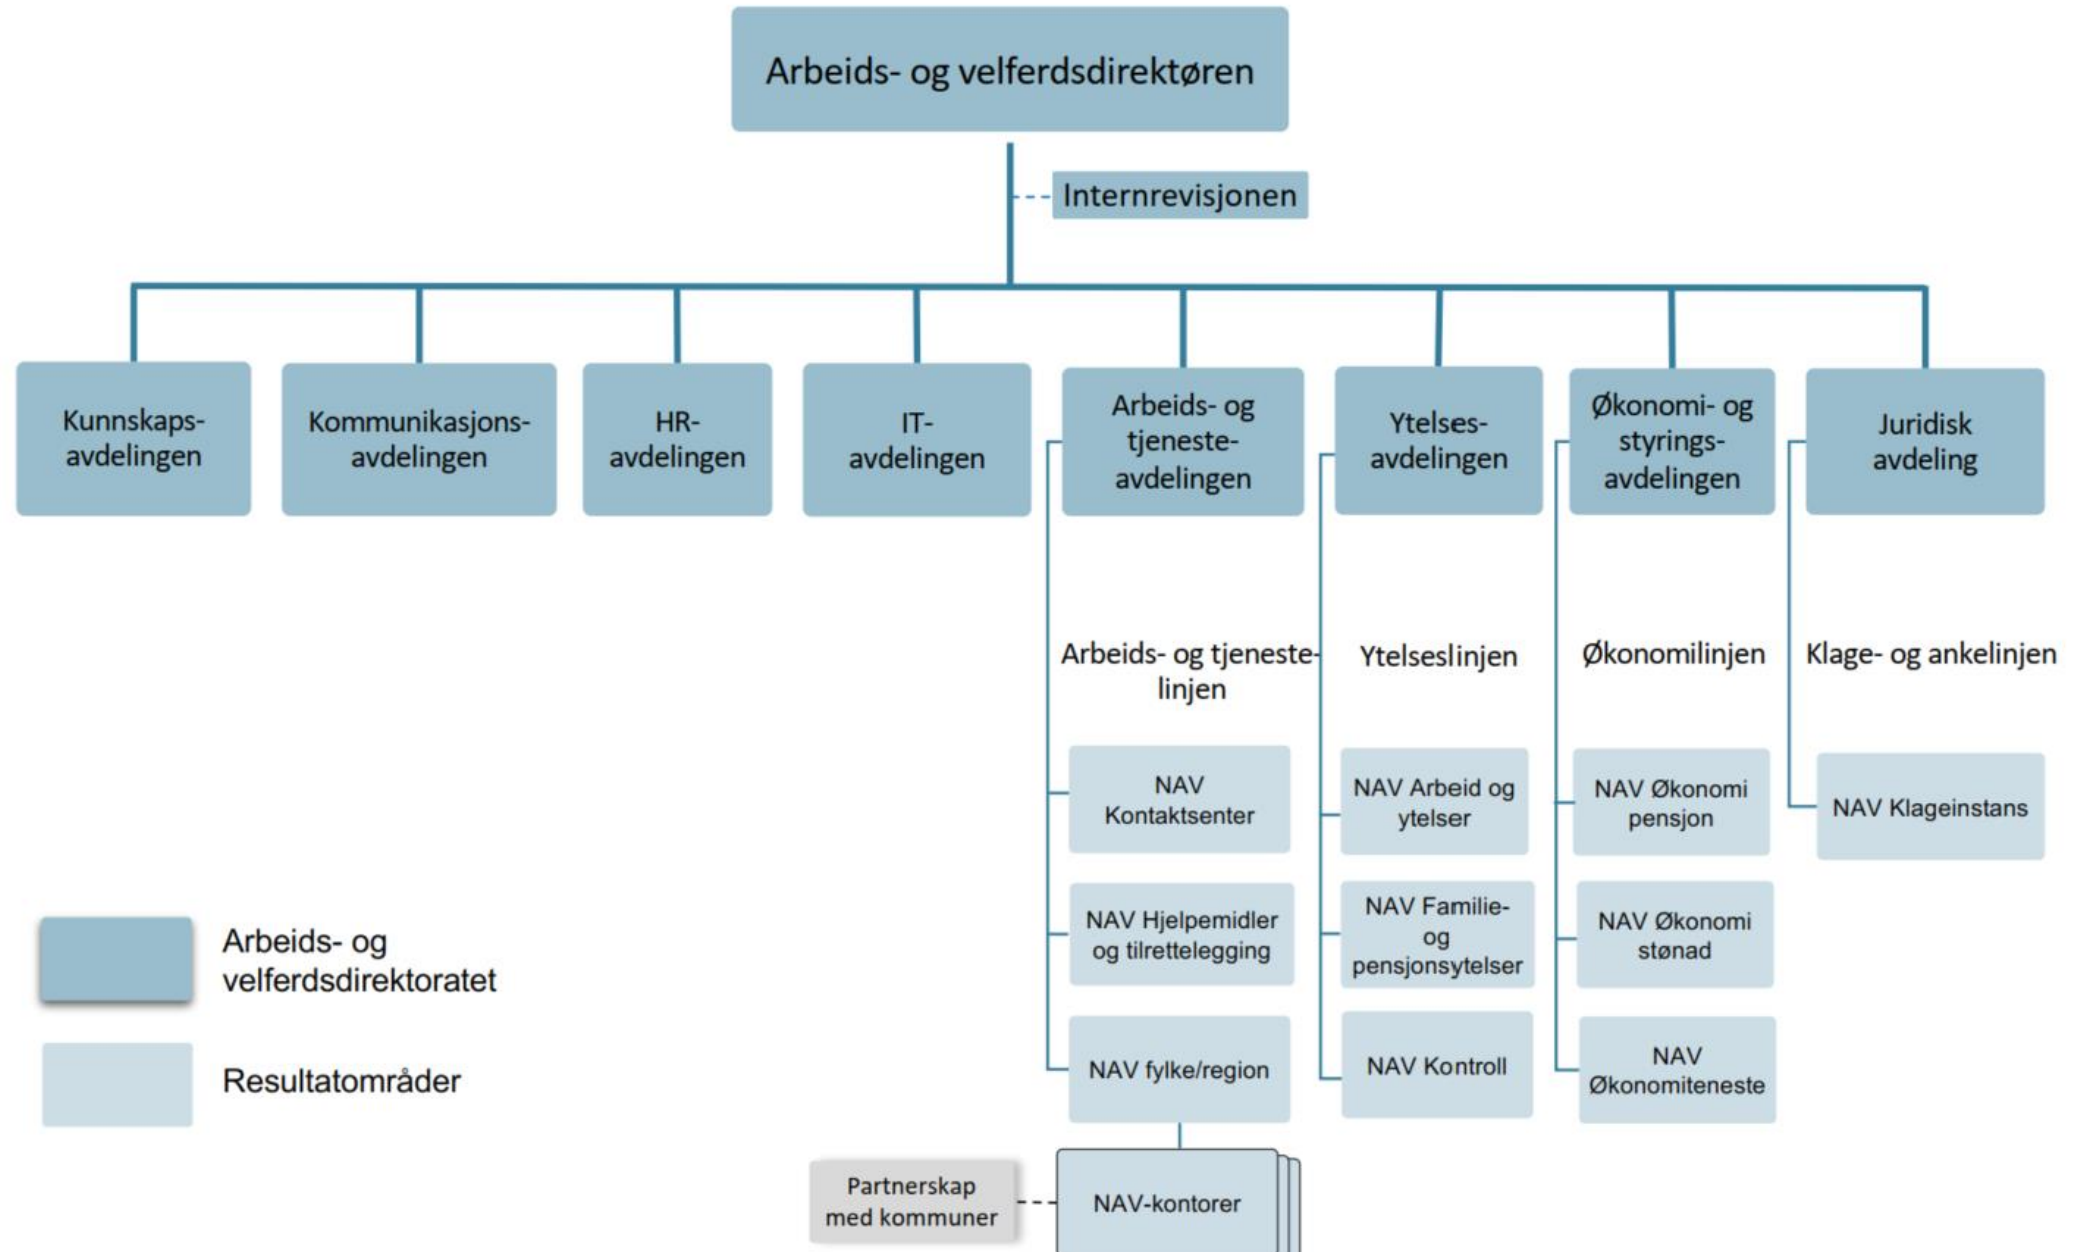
Arbeids- og velferdsdirektøren

Internrevisjonen

Kunnskaps-avdelingen

Kommunikasjons-avdelingen

HR-avdelingen

IT-avdelingen

Arbeids- og tjeneste-avdelingen

Ytelses-avdelingen

Økonomi- og styrings-avdelingen

Juridisk avdeling

Arbeids- og tjeneste-linjen

Ytelseslinjen

Økonomilinjen

Klage- og ankelinjen

NAV Kontaktsenter

NAV Hjelpemidler og tilrettelegging

NAV fylke/region

NAV Arbeid og ytelser

NAV Familie- og pensjonsytelser

NAV Kontroll

NAV Økonomi pensjon

NAV Økonomi stønad

NAV Økonomiteneste

NAV Klageinstans

Partnerskap med kommuner

NAV-kontorer

Arbeids- og velferdsdirektoratet

Resultatområder